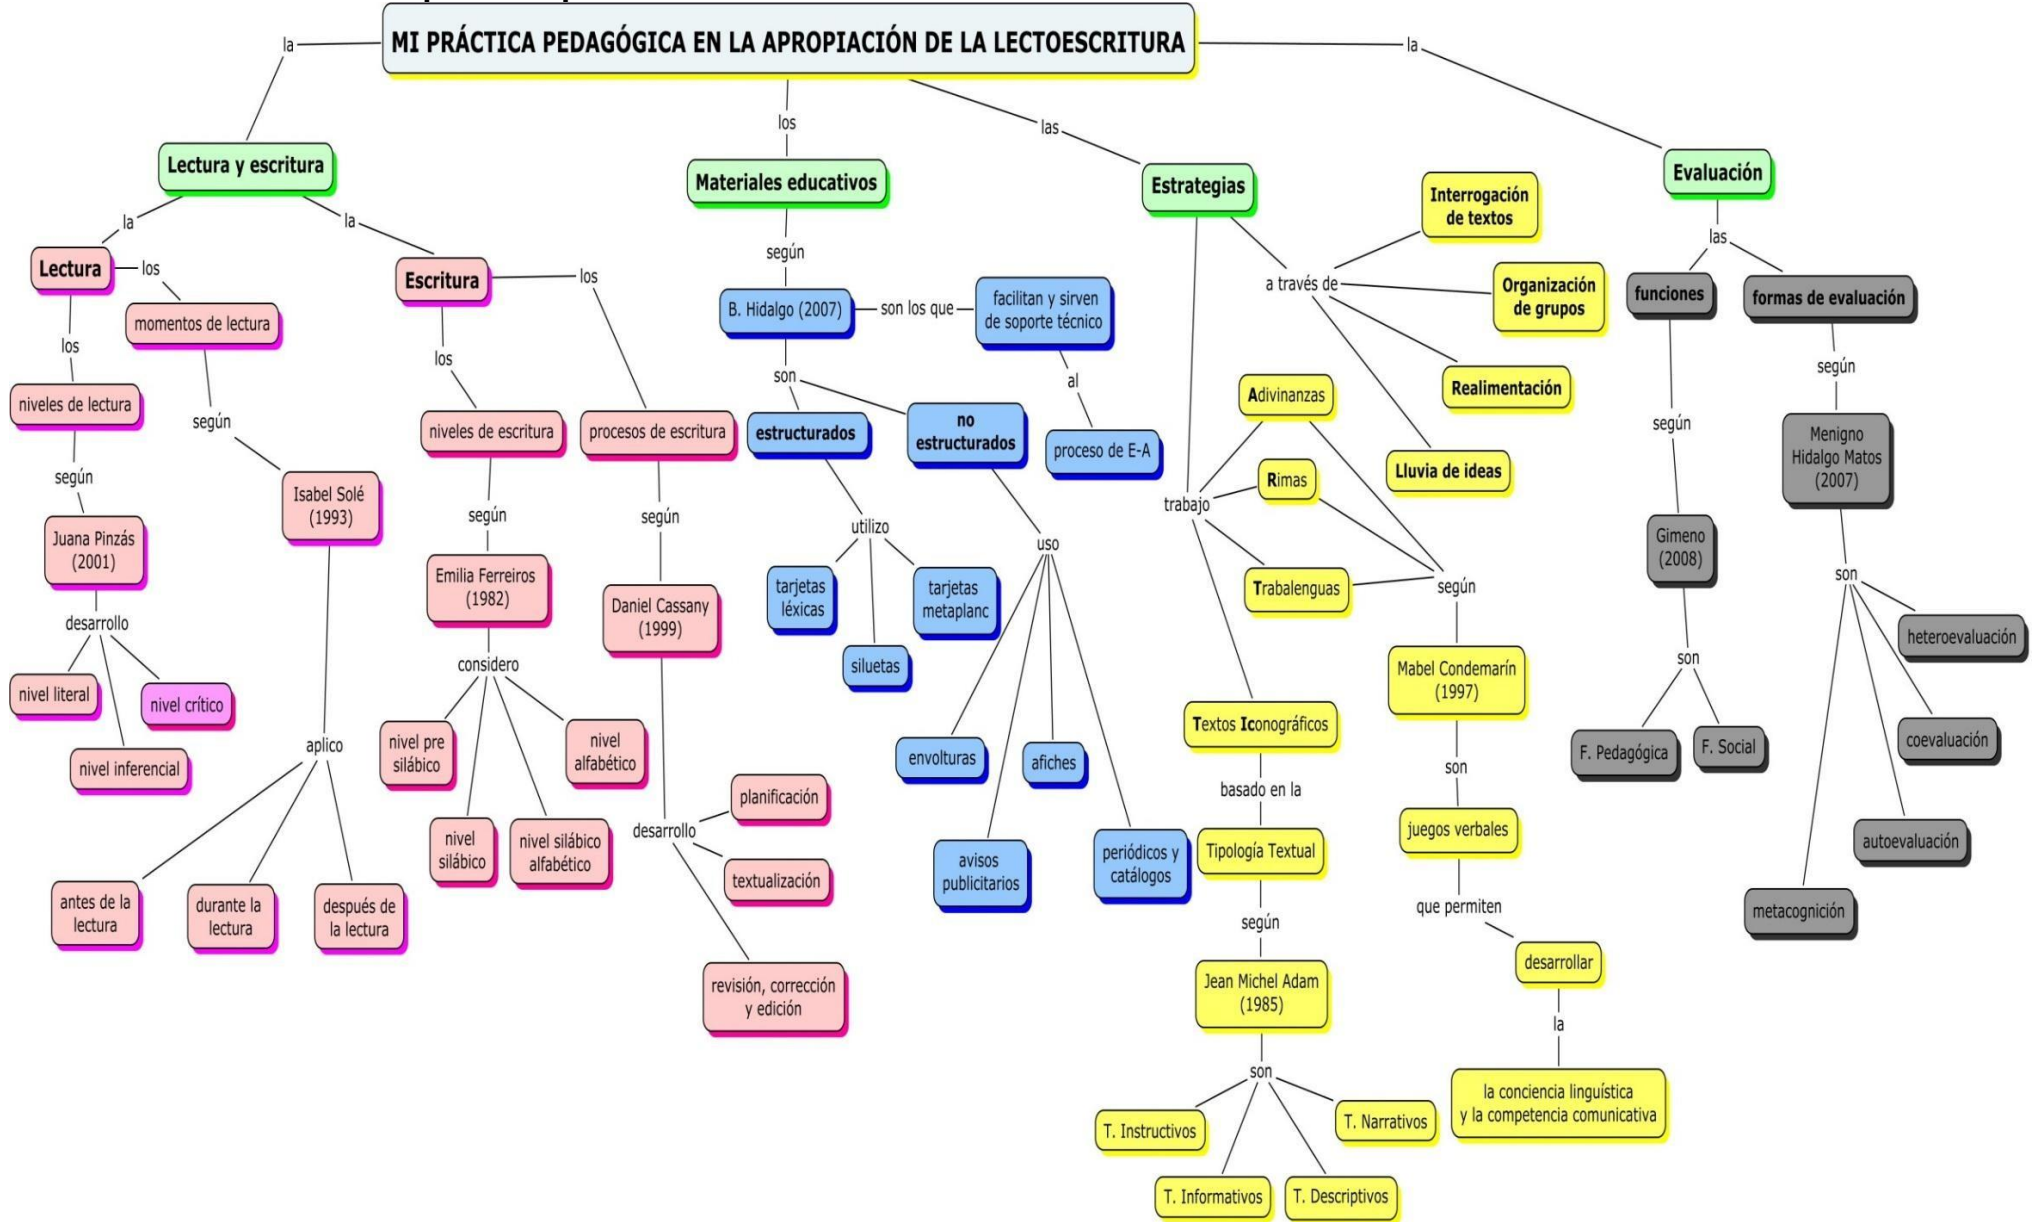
MI PRÁCTICA PEDAGÓGICA EN LA APROPIACIÓN DE LA LECTOESCRITURA

la
Lectura y escritura
la
Lectura
los
momentos de lectura
según
Isabel Solé (1993)
aplico
antes de la lectura
durante la lectura
después de la lectura
los
niveles de lectura
según
Juana Pinzás (2001)
desarrollo
nivel literal
nivel inferencial
nivel crítico
la
Escritura
los
niveles de escritura
según
Emilia Ferreiros (1982)
considero
nivel pre silábico
nivel silábico
nivel silábico alfabético
nivel alfabético
los
procesos de escritura
según
Daniel Cassany (1999)
desarrollo
planificación
textualización
revisión, corrección y edición

los
Materiales educativos
según
B. Hidalgo (2007)
son los que
facilitan y sirven de soporte técnico
al
proceso de E-A
son
estructurados
utilizo
tarjetas léxicas
siluetas
tarjetas metaplanc
no estructurados
uso
envolturas
avisos publicitarios
afiches
periódicos y catálogos

las
Estrategias
a través de
Interrogación de textos
Organización de grupos
Realimentación
Lluvia de ideas
trabajo
Adivinanzas
Rimas
Trabalenguas
según
Mabel Condemarín (1997)
son
juegos verbales
que permiten
desarrollar
la
la conciencia linguística y la competencia comunicativa
Textos Iconográficos
basado en la
Tipología Textual
según
Jean Michel Adam (1985)
son
T. Instructivos
T. Informativos
T. Descriptivos
T. Narrativos

la
Evaluación
las
funciones
según
Gimeno (2008)
son
F. Pedagógica
F. Social
formas de evaluación
según
Menigno Hidalgo Matos (2007)
son
heteroevaluación
coevaluación
autoevaluación
metacognición